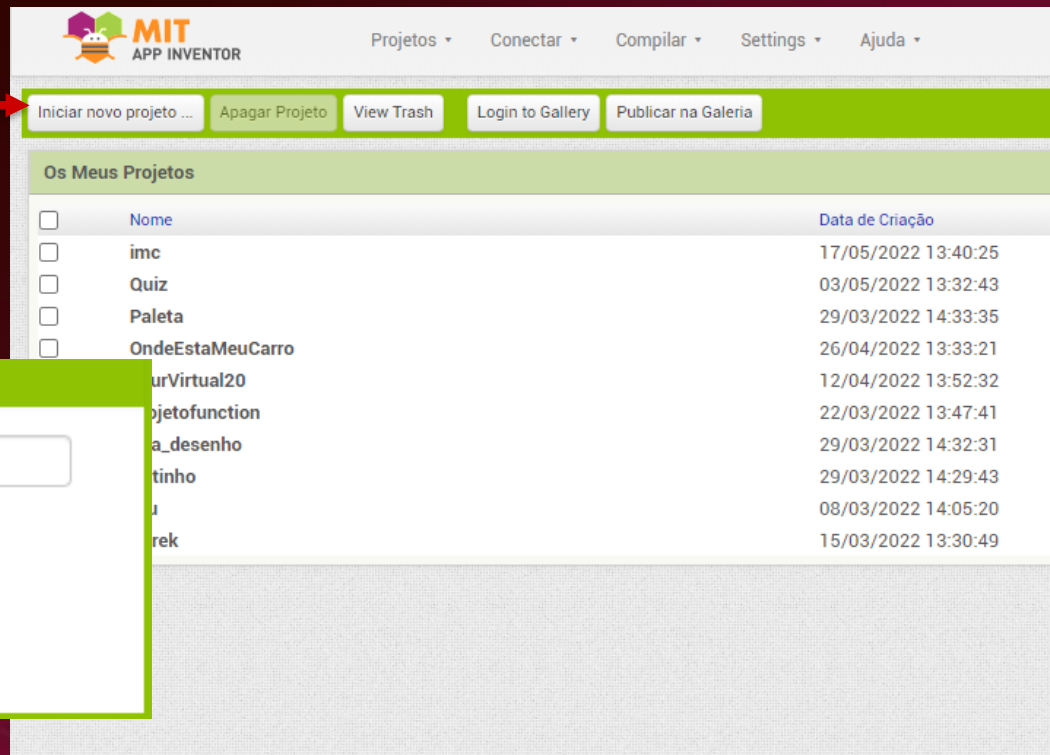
MIT APP INVENTOR

Projetos ▾ Conectar ▾ Compilar ▾ Settings ▾ Ajuda ▾

Iniciar novo projeto ... Apagar Projeto View Trash Login to Gallery Publicar na Galeria

Os Meus Projetos

| | Nome | Data de Criação |
|---|---|---|
| | imc | 17/05/2022 13:40:25 |
| | Quiz | 03/05/2022 13:32:43 |
| | Paleta | 29/03/2022 14:33:35 |
| | OndeEstaMeuCarro | 26/04/2022 13:33:21 |
| | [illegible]urVirtual20 | 12/04/2022 13:52:32 |
| | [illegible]ojetofunction | 22/03/2022 13:47:41 |
| | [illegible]a_desenho | 29/03/2022 14:32:31 |
| | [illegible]tinho | 29/03/2022 14:29:43 |
| | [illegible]u | 08/03/2022 14:05:20 |
| | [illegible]rek | 15/03/2022 13:30:49 |